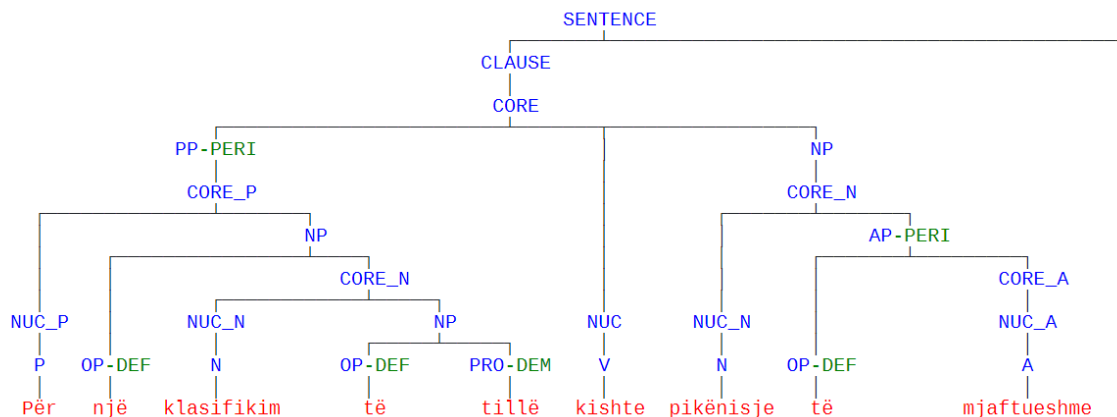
SENTENCE
CLAUSE
CORE
PP-PERI
CORE_P
NP
CORE_N
NP
NP
CORE_N
AP-PERI
CORE_A
NUC_P
NUC_N
NUC
NUC_N
NUC_A
P
OP-DEF
N
OP-DEF
PRO-DEM
V
N
OP-DEF
A
Për një klasifikim të tillë kishte pikënisje të mjaftueshme